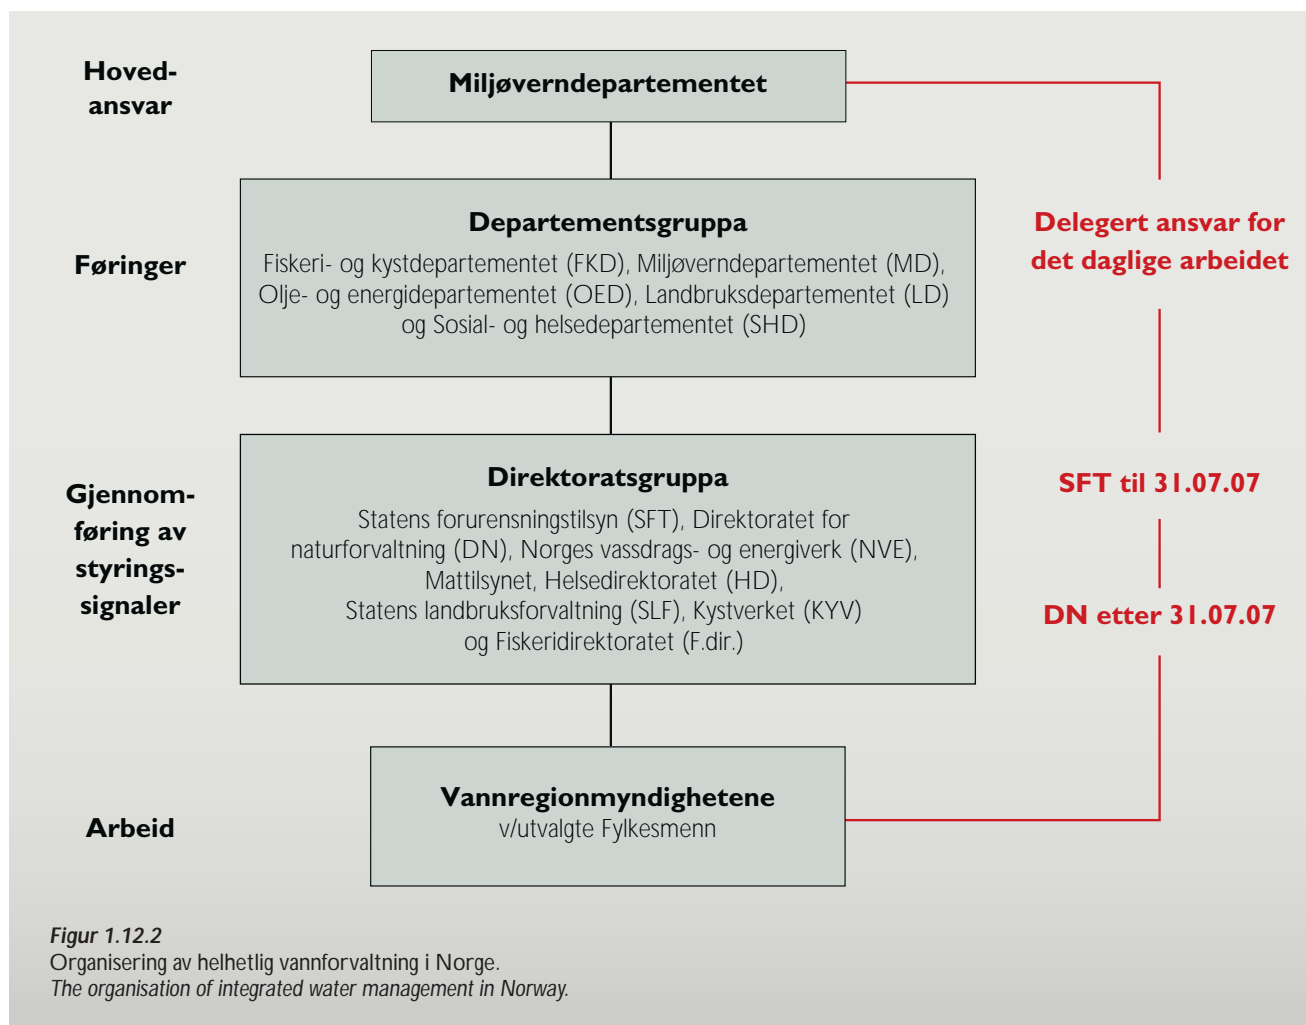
Hoved-ansvar

Miljøverndepartementet

Føringer

Departementsgruppa
Fiskeri- og kystdepartementet (FKD), Miljøverndepartementet (MD), Olje- og energidepartementet (OED), Landbruksdepartementet (LD) og Sosial- og helsedepartementet (SHD)

Delegert ansvar for det daglige arbeidet

Gjennom-føring av styrings-signaler

Direktoratsgruppa
Statens forurensningstilsyn (SFT), Direktoratet for naturforvaltning (DN), Norges vassdrags- og energiverk (NVE), Mattilsynet, Helsedirektoratet (HD), Statens landbruksforvaltning (SLF), Kystverket (KYV) og Fiskeridirektoratet (F.dir.)

SFT til 31.07.07

DN etter 31.07.07

Arbeid

Vannregionmyndighetene
v/utvalgte Fylkesmenn

Figur 1.12.2
Organisering av helhetlig vannforvaltning i Norge.
The organisation of integrated water management in Norway.